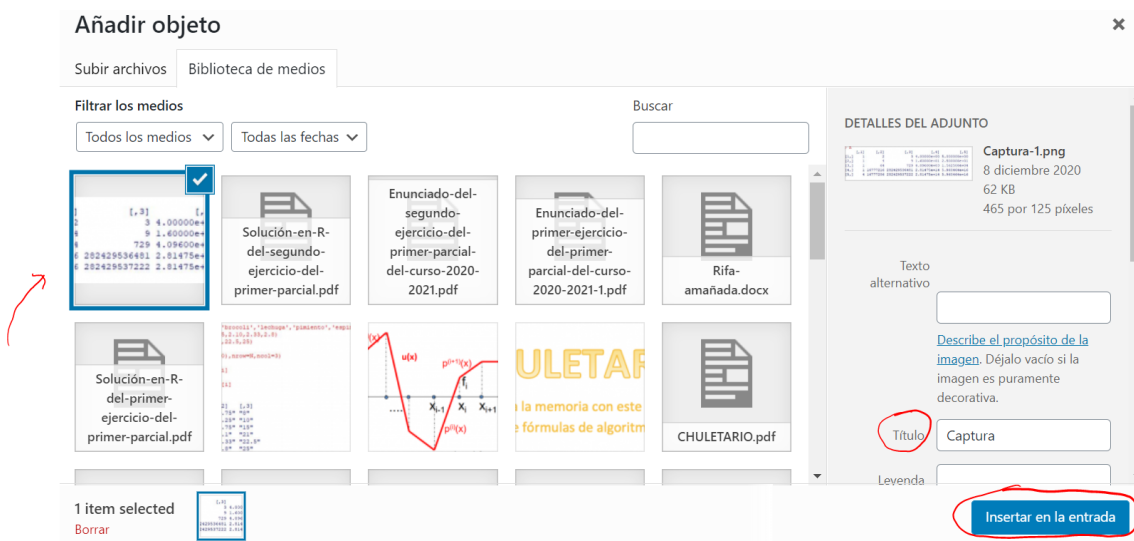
Añadir objeto

×

Subir archivos

Biblioteca de medios

Filtrar los medios

Todos los medios

Todas las fechas

Buscar

[,3] [,
3 4.00000e+
9 1.60000e+
729 4.09600e+
282429536481 2.81475e+
282429537222 2.81475e+

Solución-en-R-del-segundo-ejercicio-del-primer-parcial.pdf

Enunciado-del-segundo-ejercicio-del-primer-parcial-del-curso-2020-2021.pdf

Enunciado-del-primer-ejercicio-del-primer-parcial-del-curso-2020-2021-1.pdf

Rifa-amañada.docx

Solución-en-R-del-primer-ejercicio-del-primer-parcial.pdf

u(x)

$p^{(i+1)}(x)$

$f_i$

$x_{i-1}$

$x_i$

$x_{i+1}$

$p^{(i)}(x)$

ULETAR

la memoria con este

fórmulas de algoritm

CHULETARIO.pdf

DETALLES DEL ADJUNTO

Captura-1.png
8 diciembre 2020
62 KB
465 por 125 píxeles

Texto alternativo

Describe el propósito de la imagen. Déjalo vacío si la imagen es puramente decorativa.

Título

Captura

Leyenda

1 item selected

Borrar

Insertar en la entrada